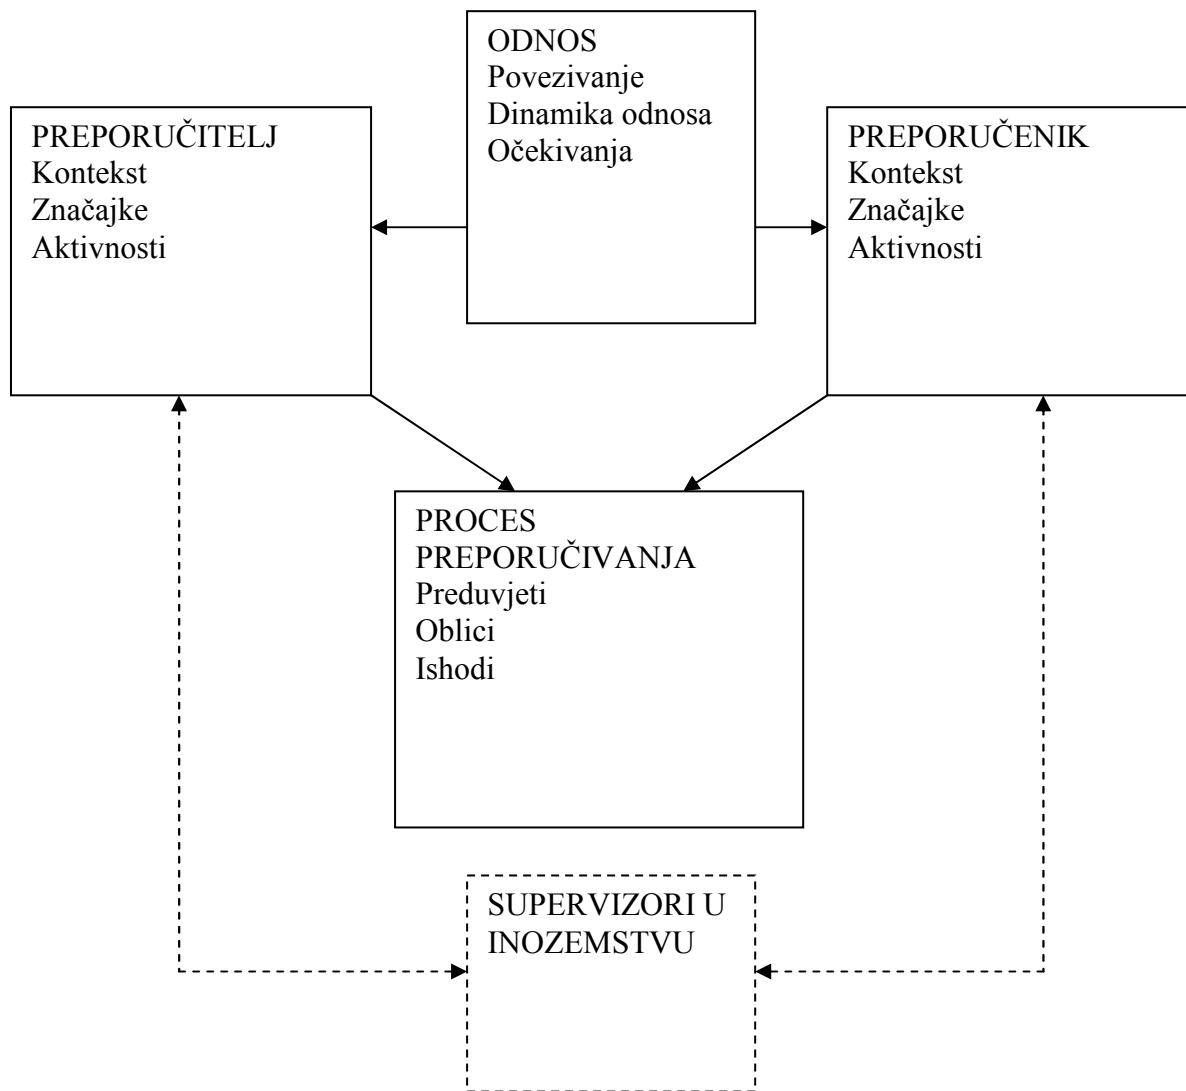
ODNOS
Povezivanje
Dinamika odnosa
Očekivanja

PREPORUČITELJ
Kontekst
Značajke
Aktivnosti

PREPORUČENIK
Kontekst
Značajke
Aktivnosti

PROCES
PREPORUČIVANJA
Preduvjeti
Oblici
Ishodi

SUPERVIZORI U INOZEMSTVU